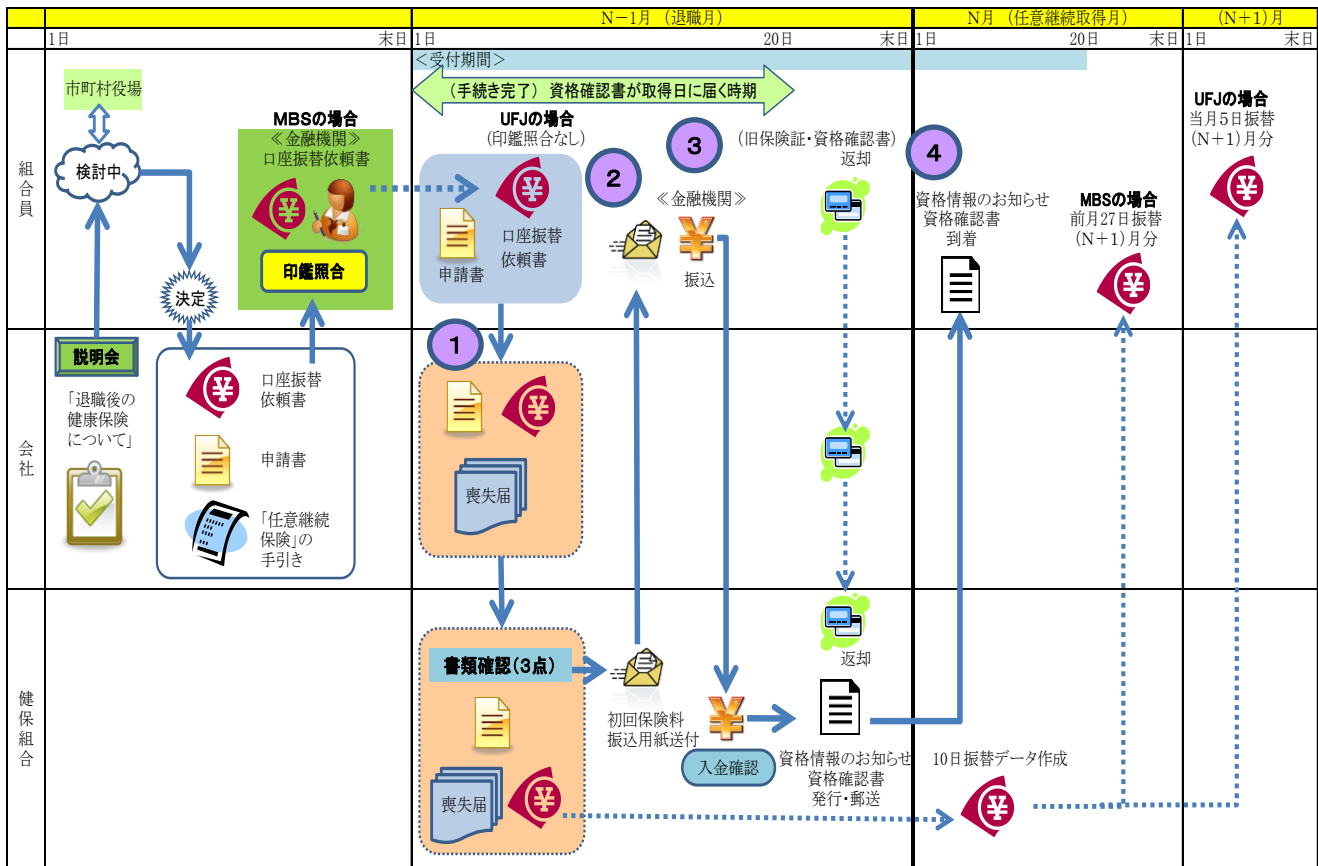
| | | N−1月（退職月） | N月（任意継続取得月） | (N+1)月 |
|---|---|---|---|---|
| | 1日 末日 | 1日 20日 末日 | 1日 20日 末日 | 1日 末日 |

<受付期間>

（手続き完了）資格確認書が取得日に届く時期

組合員

市町村役場

検討中

決定

MBSの場合
≪金融機関≫
口座振替依頼書

印鑑照合

UFJの場合
（印鑑照合なし）

申請書

口座振替依頼書

2

≪金融機関≫

振込

3

（旧保険証・資格確認書）
返却

4

資格情報のお知らせ
資格確認書
到着

MBSの場合
前月27日振替
(N+1)月分

UFJの場合
当月5日振替
(N+1)月分

会社

説明会

「退職後の健康保険について」

口座振替依頼書

申請書

「任意継続保険」の手引き

1

喪失届

健保組合

書類確認（3点）

喪失届

初回保険料
振込用紙送付

入金確認

返却

資格情報のお知らせ
資格確認書
発行・郵送

10日振替データ作成